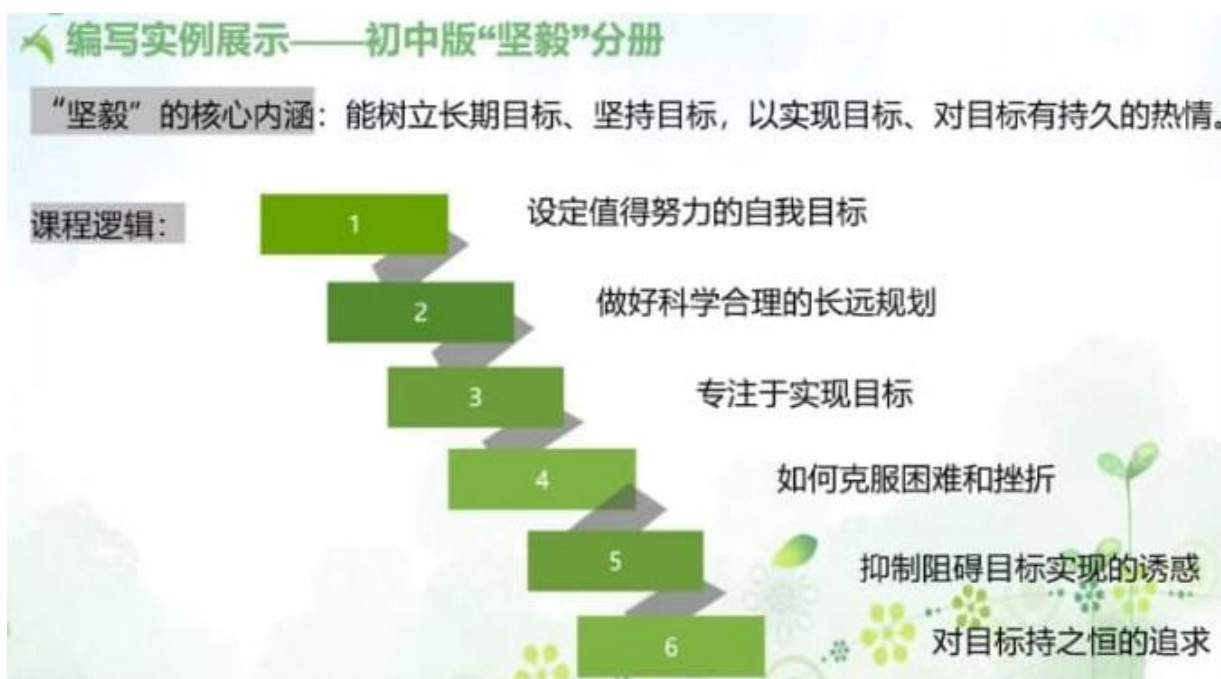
编写实例展示——初中版“坚毅”分册

“坚毅”的核心内涵：能树立长期目标、坚持目标，以实现目标、对目标有持久的热情。

课程逻辑：

1 设定值得努力的自我目标

2 做好科学合理的长远规划

3 专注于实现目标

4 如何克服困难和挫折

5 抑制阻碍目标实现的诱惑

6 对目标持之恒的追求